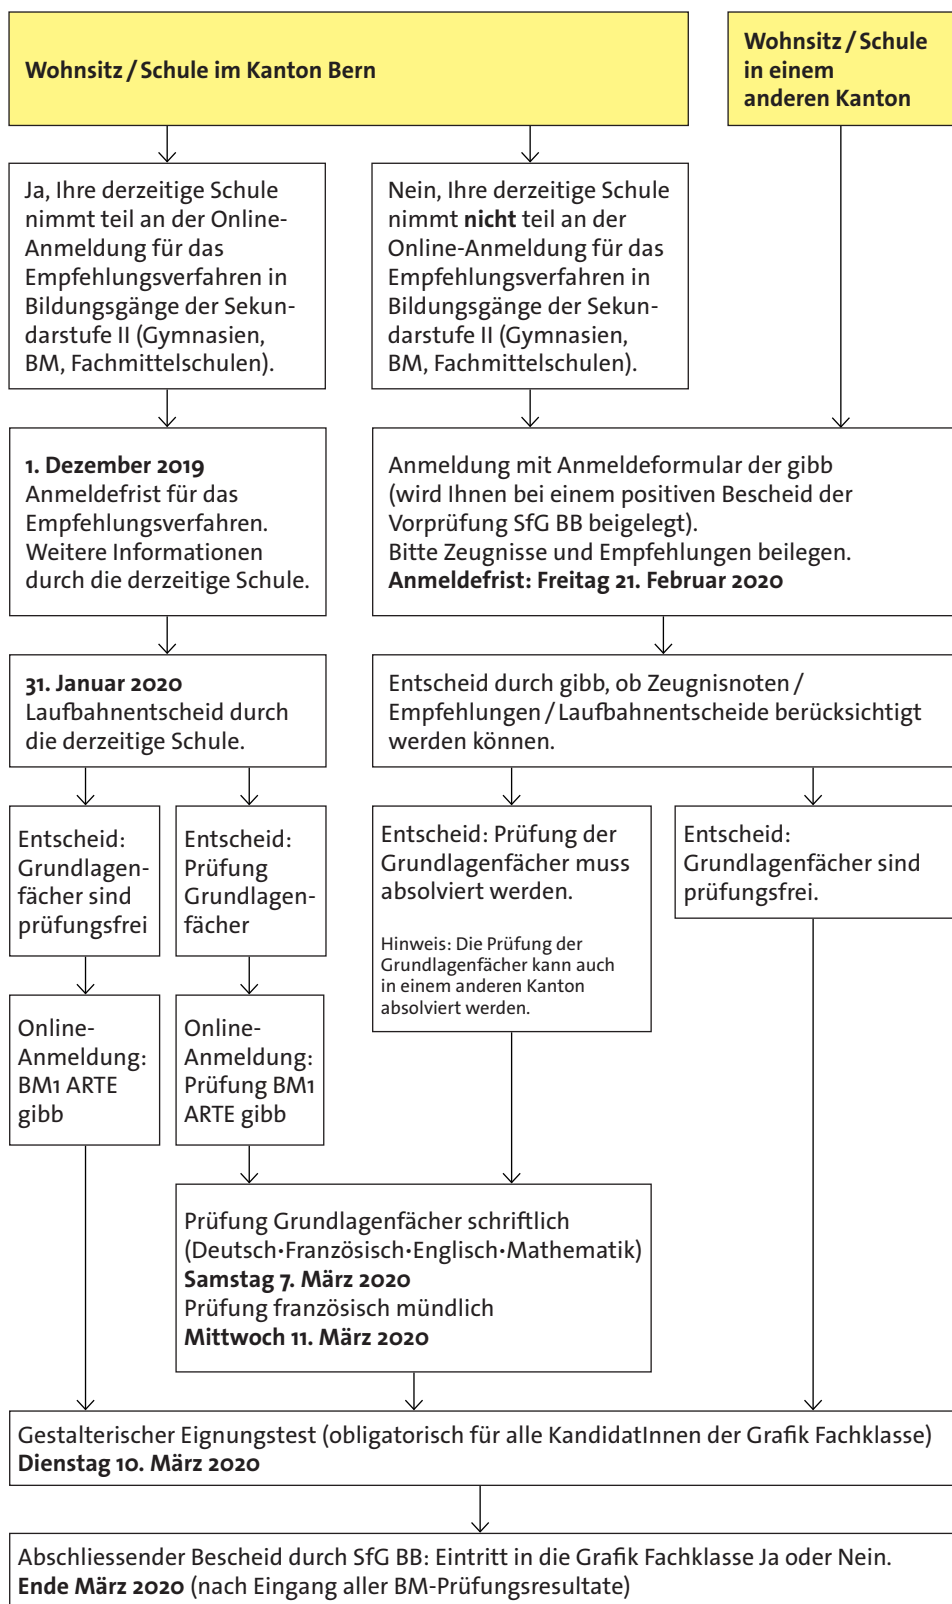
Wohnsitz / Schule im Kanton Bern

Wohnsitz / Schule in einem anderen Kanton

Ja, Ihre derzeitige Schule nimmt teil an der Online-Anmeldung für das Empfehlungsverfahren in Bildungsgänge der Sekundarstufe II (Gymnasien, BM, Fachmittelschulen).

Nein, Ihre derzeitige Schule nimmt **nicht** teil an der Online-Anmeldung für das Empfehlungsverfahren in Bildungsgänge der Sekundarstufe II (Gymnasien, BM, Fachmittelschulen).

**1. Dezember 2019**
Anmeldefrist für das Empfehlungsverfahren. Weitere Informationen durch die derzeitige Schule.

Anmeldung mit Anmeldeformular der gibb (wird Ihnen bei einem positiven Bescheid der Vorprüfung SfG BB beigelegt).
Bitte Zeugnisse und Empfehlungen beilegen.
**Anmeldefrist: Freitag 21. Februar 2020**

**31. Januar 2020**
Laufbahnentscheid durch die derzeitige Schule.

Entscheid durch gibb, ob Zeugnisnoten / Empfehlungen / Laufbahnentscheide berücksichtigt werden können.

Entscheid: Grundlagenfächer sind prüfungsfrei

Entscheid: Prüfung Grundlagenfächer

Entscheid: Prüfung der Grundlagenfächer muss absolviert werden.

Hinweis: Die Prüfung der Grundlagenfächer kann auch in einem anderen Kanton absolviert werden.

Entscheid: Grundlagenfächer sind prüfungsfrei.

Online-Anmeldung: BM1 ARTE gibb

Online-Anmeldung: Prüfung BM1 ARTE gibb

Prüfung Grundlagenfächer schriftlich (Deutsch·Französisch·Englisch·Mathematik)
**Samstag 7. März 2020**
Prüfung französisch mündlich
**Mittwoch 11. März 2020**

Gestalterischer Eignungstest (obligatorisch für alle KandidatInnen der Grafik Fachklasse)
**Dienstag 10. März 2020**

Abschliessender Bescheid durch SfG BB: Eintritt in die Grafik Fachklasse Ja oder Nein.
**Ende März 2020** (nach Eingang aller BM-Prüfungsresultate)